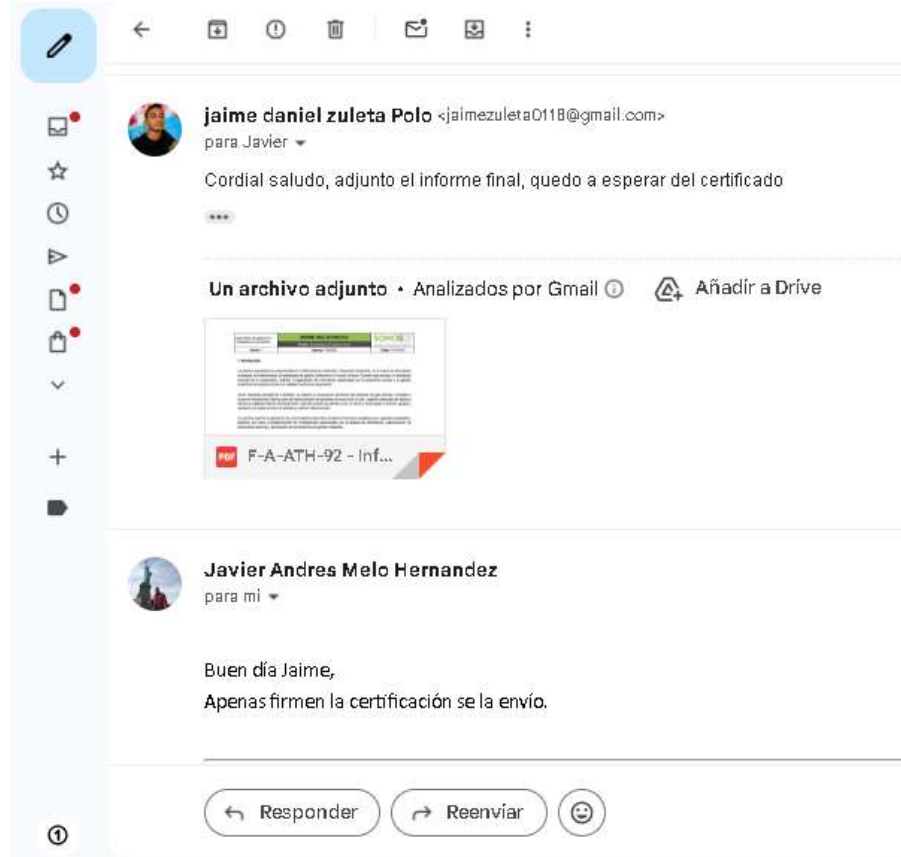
jaime daniel zuleta Polo <jaimezuleta0118@gmail.com>
para Javier

Cordial saludo, adjunto el informe final, quedo a esperar del certificado

Un archivo adjunto • Analizados por Gmail

Añadir a Drive

F-A-ATH-92 - Inf...

Javier Andres Melo Hernandez
para mí

Buen día Jaime,
Apenas firmen la certificación se la envío.

Responder

Reenviar

1